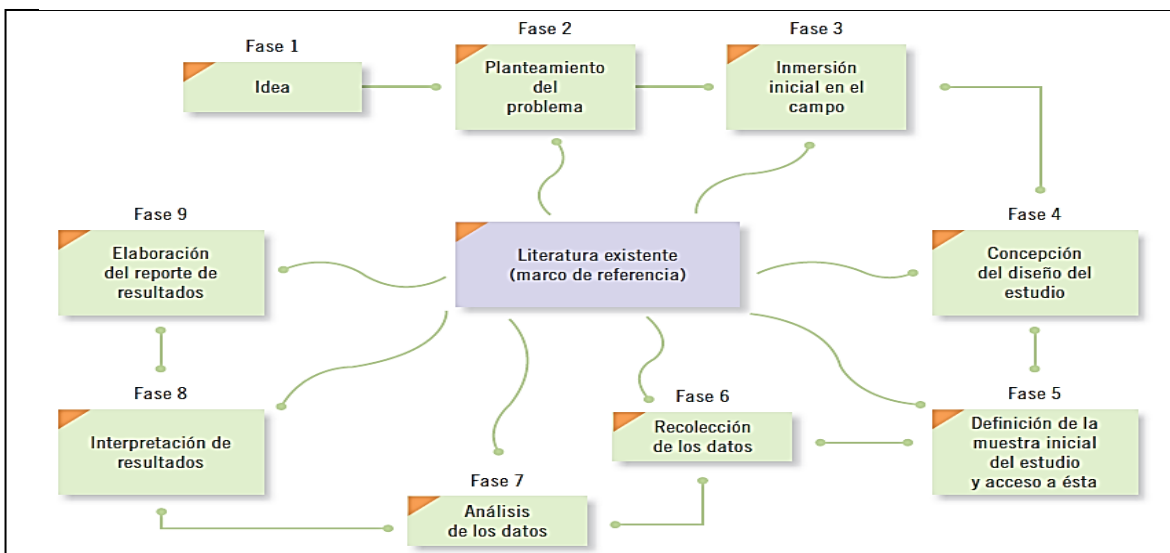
Fase 1
Idea

Fase 2
Planteamiento del problema

Fase 3
Inmersión inicial en el campo

Fase 9
Elaboración del reporte de resultados

Literatura existente (marco de referencia)

Fase 4
Concepción del diseño del estudio

Fase 8
Interpretación de resultados

Fase 6
Recolección de los datos

Fase 5
Definición de la muestra inicial del estudio y acceso a ésta

Fase 7
Análisis de los datos